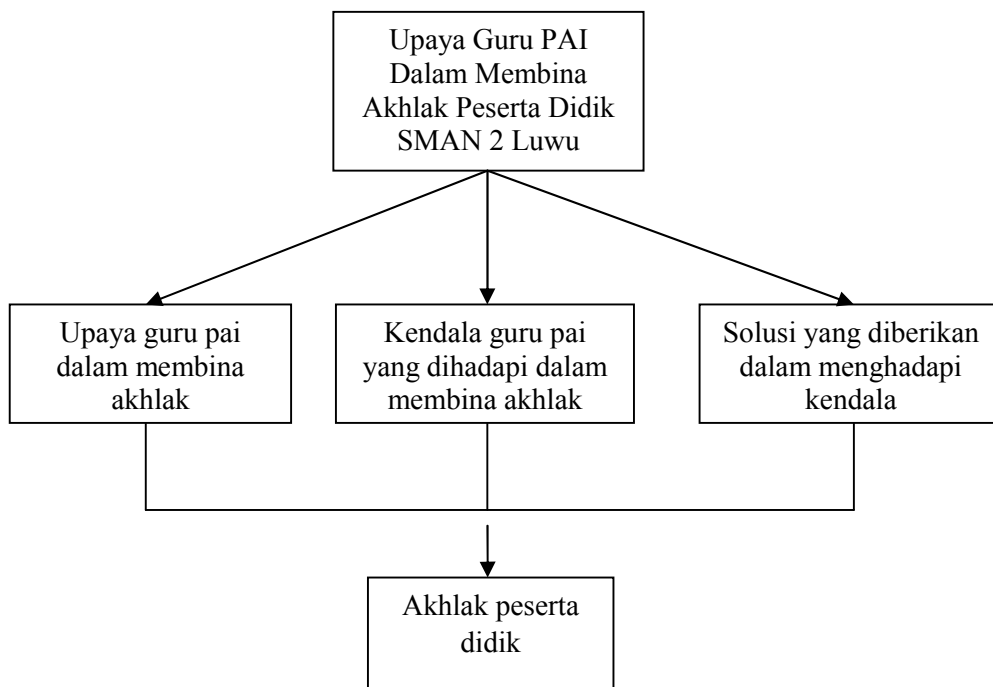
Upaya Guru PAI Dalam Membina Akhlak Peserta Didik SMAN 2 Luwu

Upaya guru pai dalam membina akhlak

Kendala guru pai yang dihadapi dalam membina akhlak

Solusi yang diberikan dalam menghadapi kendala

Akhlak peserta didik